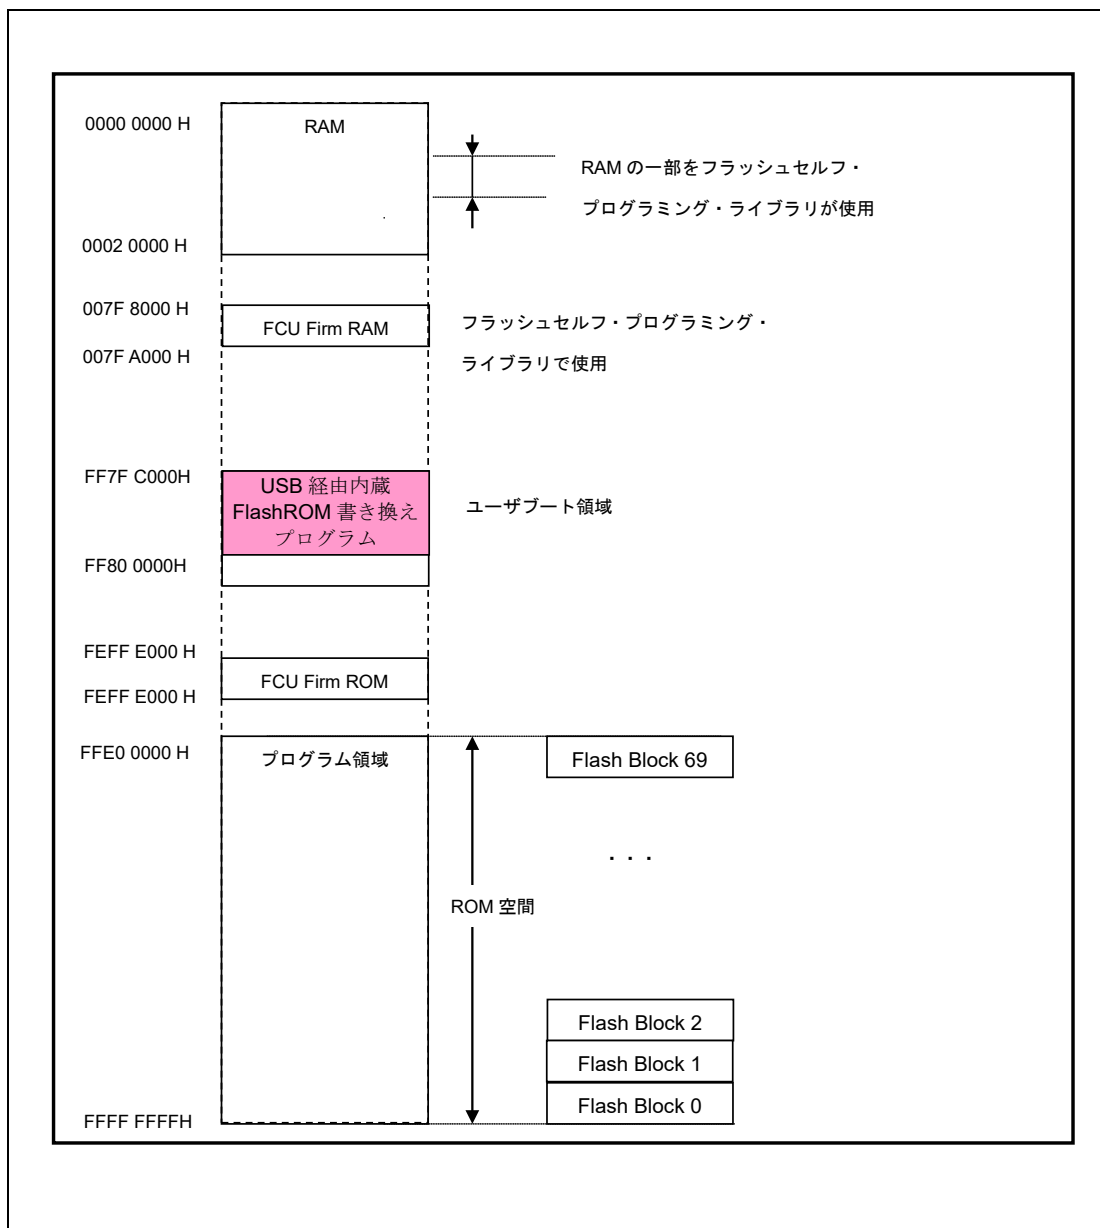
0000 0000 H

RAM

RAM の一部をフラッシュセルフ・プログラミング・ライブラリが使用

0002 0000 H

007F 8000 H

FCU Firm RAM

フラッシュセルフ・プログラミング・ライブラリで使用

007F A000 H

FF7F C000H

USB 経由内蔵 FlashROM 書き換えプログラム

ユーザブート領域

FF80 0000H

FEFF E000 H

FCU Firm ROM

FEFF E000 H

FFE0 0000 H

プログラム領域

Flash Block 69

. . .

ROM 空間

Flash Block 2

Flash Block 1

Flash Block 0

FFFF FFFFH